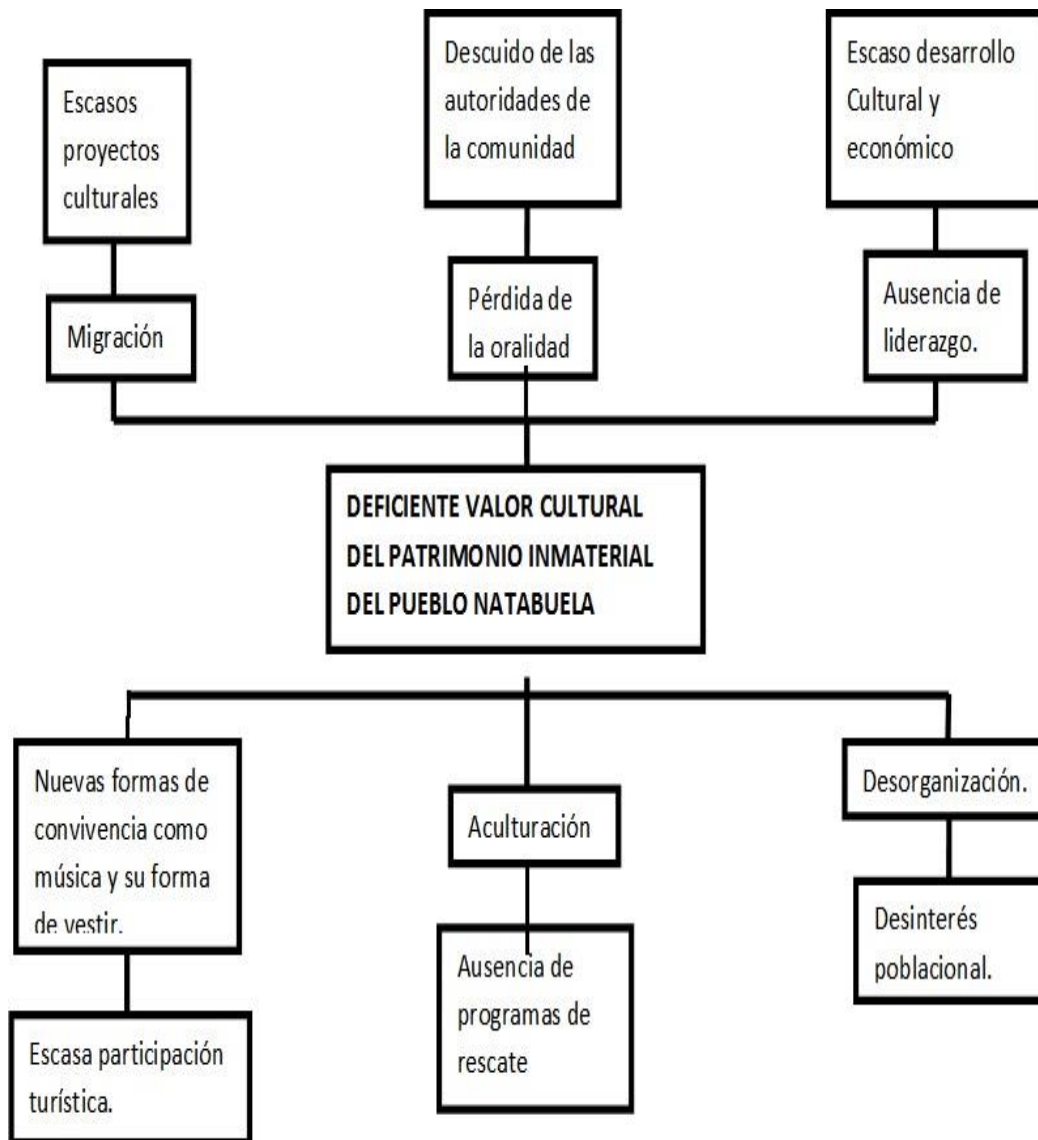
Escasos proyectos culturales

Descuido de las autoridades de la comunidad

Escaso desarrollo Cultural y económico

Migración

Pérdida de la oralidad

Ausencia de liderazgo.

DEFICIENTE VALOR CULTURAL DEL PATRIMONIO INMATERIAL DEL PUEBLO NATABUELA

Nuevas formas de convivencia como música y su forma de vestir.

Aculturación

Desorganización.

Desinterés poblacional.

Ausencia de programas de rescate

Escasa participación turística.